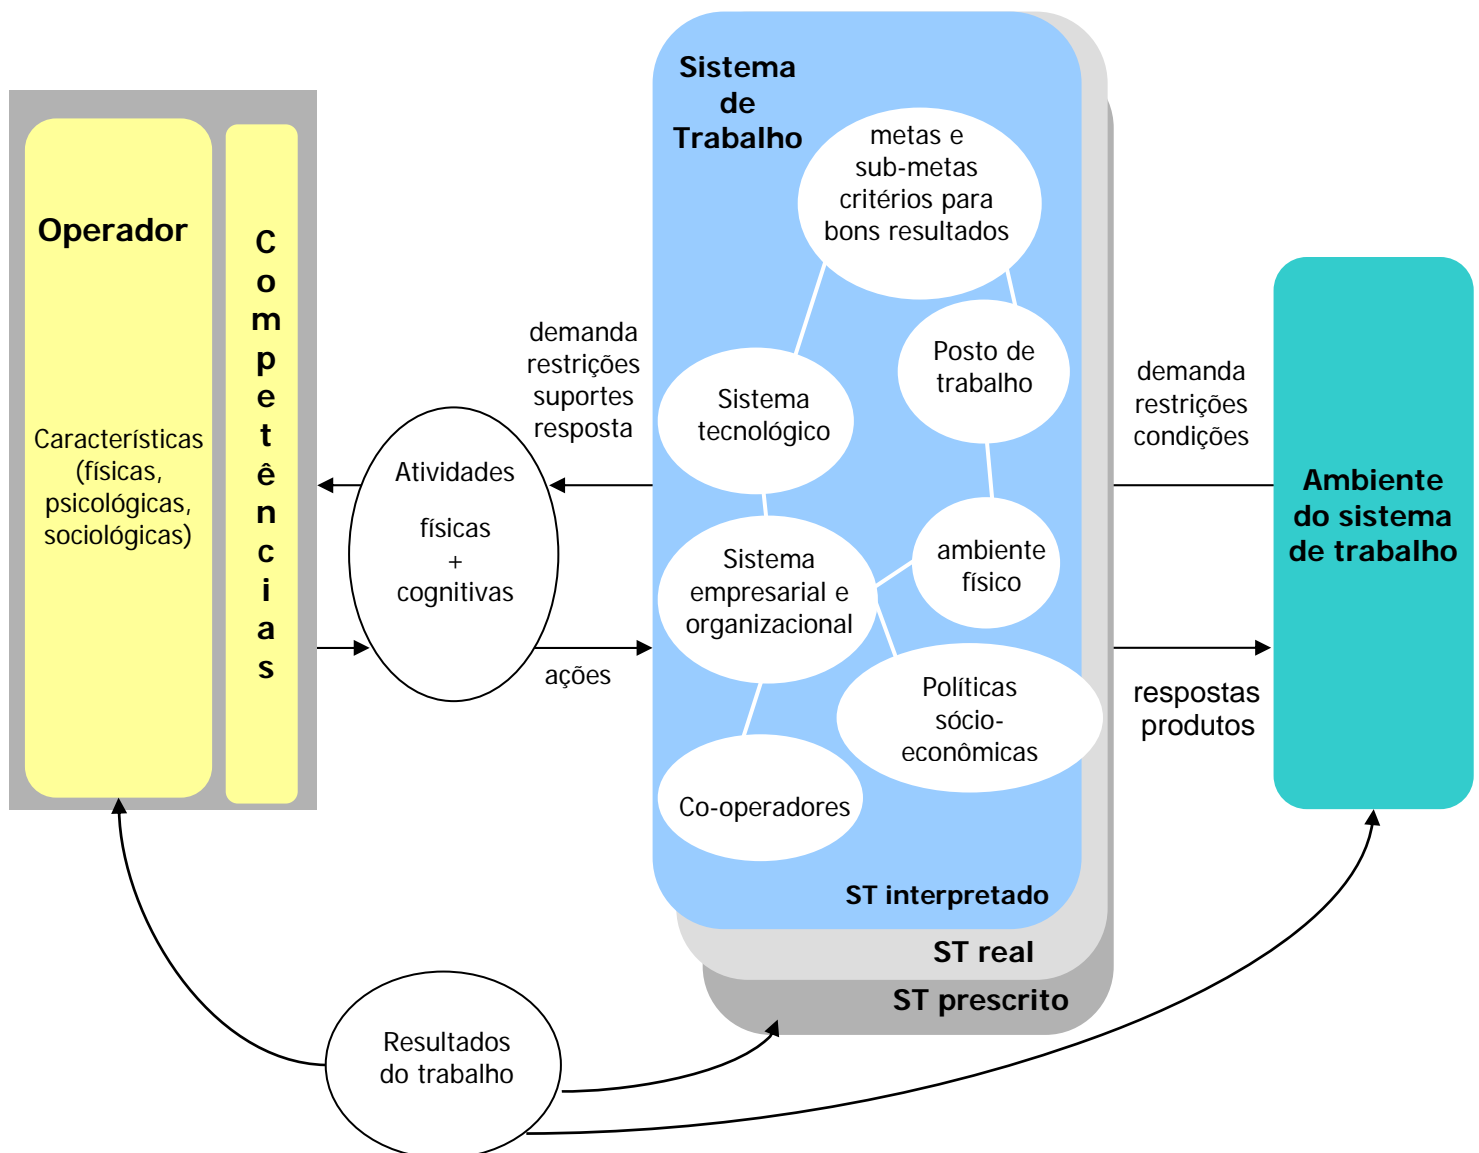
Operador

Características (físicas, psicológicas, sociológicas)

Competências

Atividades

físicas + cognitivas

demanda restrições suportes resposta

ações

Sistema de Trabalho

metas e sub-metas critérios para bons resultados

Posto de trabalho

Sistema tecnológico

ambiente físico

Sistema empresarial e organizacional

Políticas sócio-econômicas

Co-operadores

ST interpretado

ST real

ST prescrito

demanda restrições condições

Ambiente do sistema de trabalho

respostas produtos

Resultados do trabalho